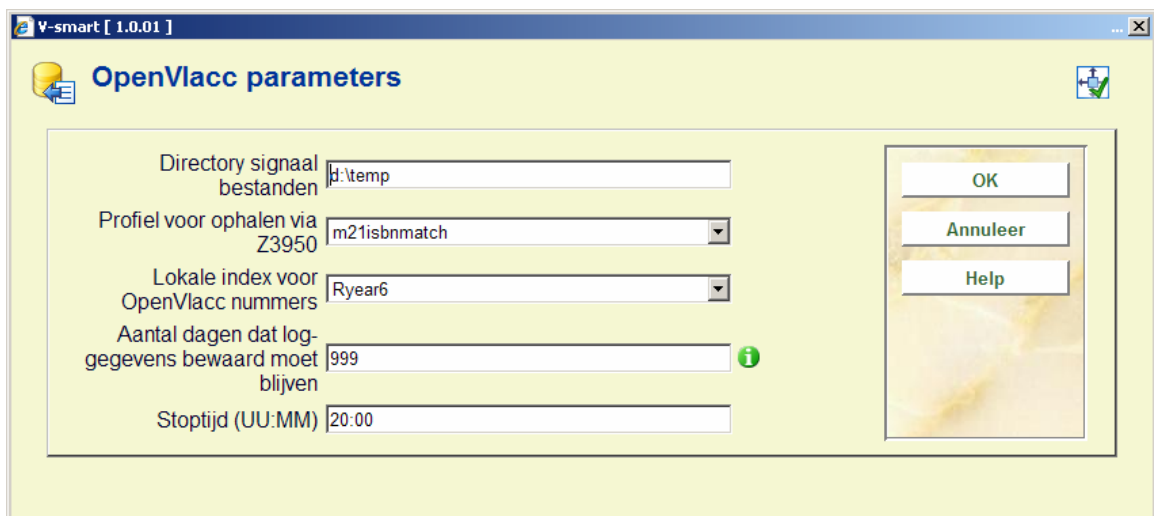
V-smart [ 1.0.01 ]

OpenVlacc parameters

Directory signaal bestanden d:\temp

Profiel voor ophalen via Z3950 m21isbnmatch

Lokale index voor OpenVlacc nummers Ryear6

Aantal dagen dat log-gegevens bewaard moet blijven 999

Stoptijd (UU:MM) 20:00

OK

Annuleer

Help